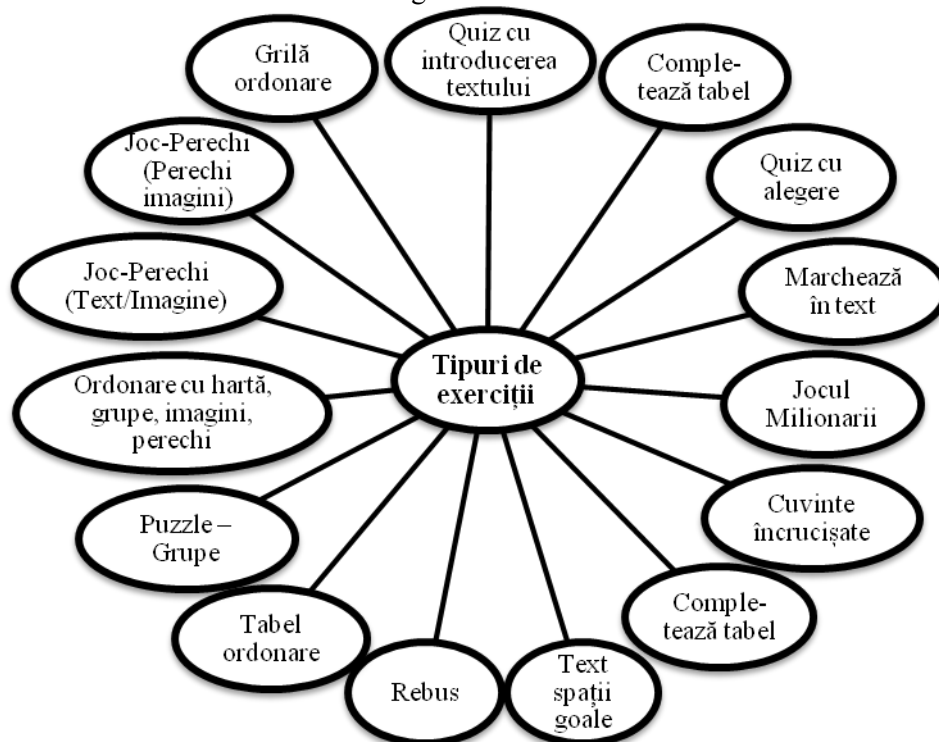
Tipuri de exerciții

Grilă ordonare

Quiz cu introducerea textului

Completează tabel

Quiz cu alegere

Marchează în text

Jocul Milionarii

Cuvinte încrucișate

Completează tabel

Text spații goale

Rebus

Tabel ordonare

Puzzle – Grupe

Ordonare cu hartă, grupe, imagini, perechi

Joc-Perechi (Text/Imagine)

Joc-Perechi (Perechi imagini)